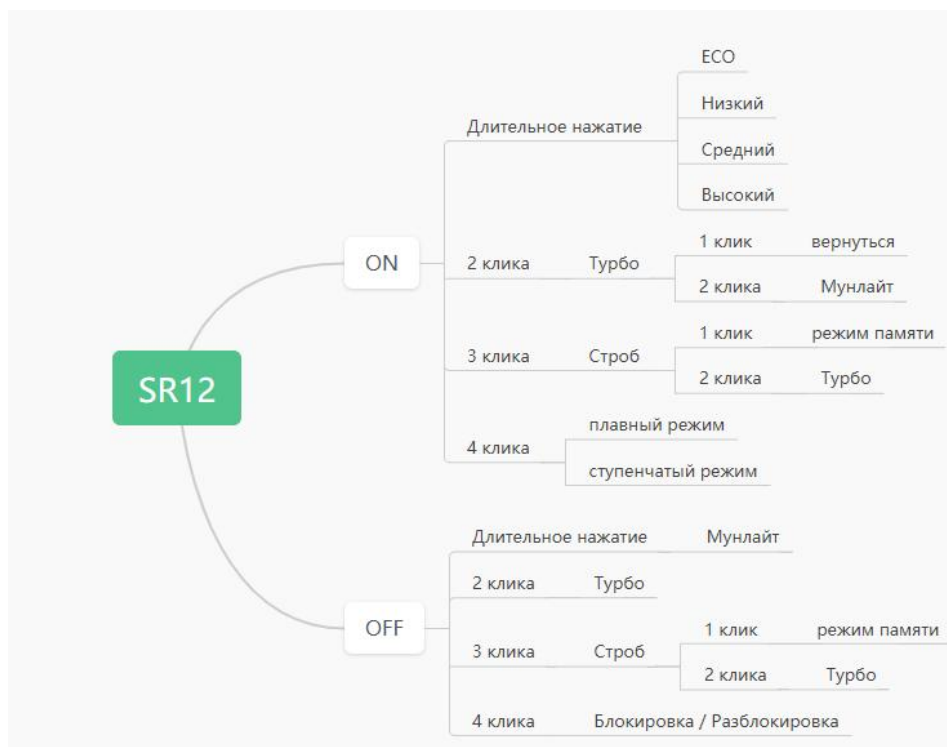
SR12

ON

Длительное нажатие
ECO
Низкий
Средний
Высокий

2 клика
Турбо
1 клик
вернуться
2 клика
Мунлайт

3 клика
Строб
1 клик
режим памяти
2 клика
Турбо

4 клика
плавный режим
ступенчатый режим

OFF

Длительное нажатие
Мунлайт

2 клика
Турбо

3 клика
Строб
1 клик
режим памяти
2 клика
Турбо

4 клика
Блокировка / Разблокировка